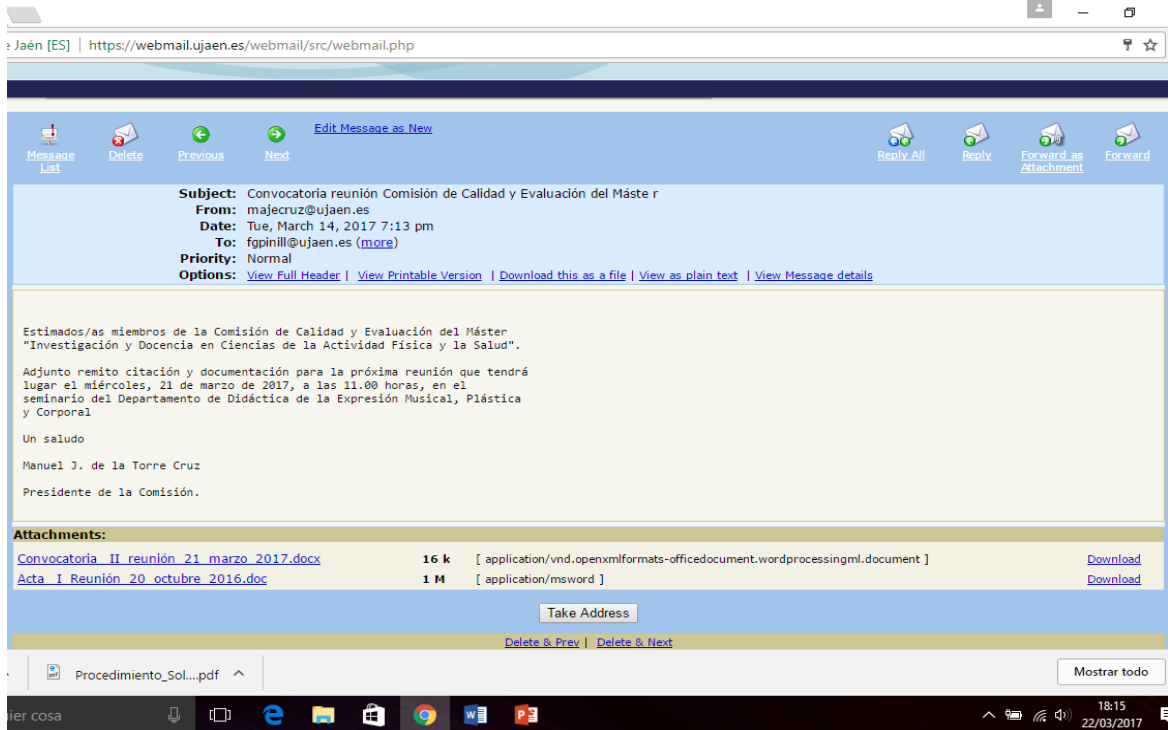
e Jaén [ES] | https://webmail.ujaen.es/webmail/src/webmail.php

Message List | Delete | Previous | Next | Edit Message as New | Reply All | Reply | Forward as Attachment | Forward

Subject: Convocatoria reunión Comisión de Calidad y Evaluación del Máste r
From: majecruz@ujaen.es
Date: Tue, March 14, 2017 7:13 pm
To: fgpinill@ujaen.es (more)
Priority: Normal
Options: View Full Header | View Printable Version | Download this as a file | View as plain text | View Message details

Estimados/as miembros de la Comisión de Calidad y Evaluación del Máster "Investigación y Docencia en Ciencias de la Actividad Física y la Salud".

Adjunto remito citación y documentación para la próxima reunión que tendrá lugar el miércoles, 21 de marzo de 2017, a las 11.00 horas, en el seminario del Departamento de Didáctica de la Expresión Musical, Plástica y Corporal

Un saludo

Manuel J. de la Torre Cruz

Presidente de la Comisión.

Attachments:

| | | | |
|---|---|---|---|
| Convocatoria_II_reunión_21_marzo_2017.docx | 16 k | [ application/vnd.openxmlformats-officedocument.wordprocessingml.document ] | Download |
| Acta_I_Reunión_20_octubre_2016.doc | 1 M | [ application/msword ] | Download |

Take Address

Delete & Prev | Delete & Next

Procedimiento_Sol....pdf ^

Mostrar todo

ier cosa

18:15
22/03/2017